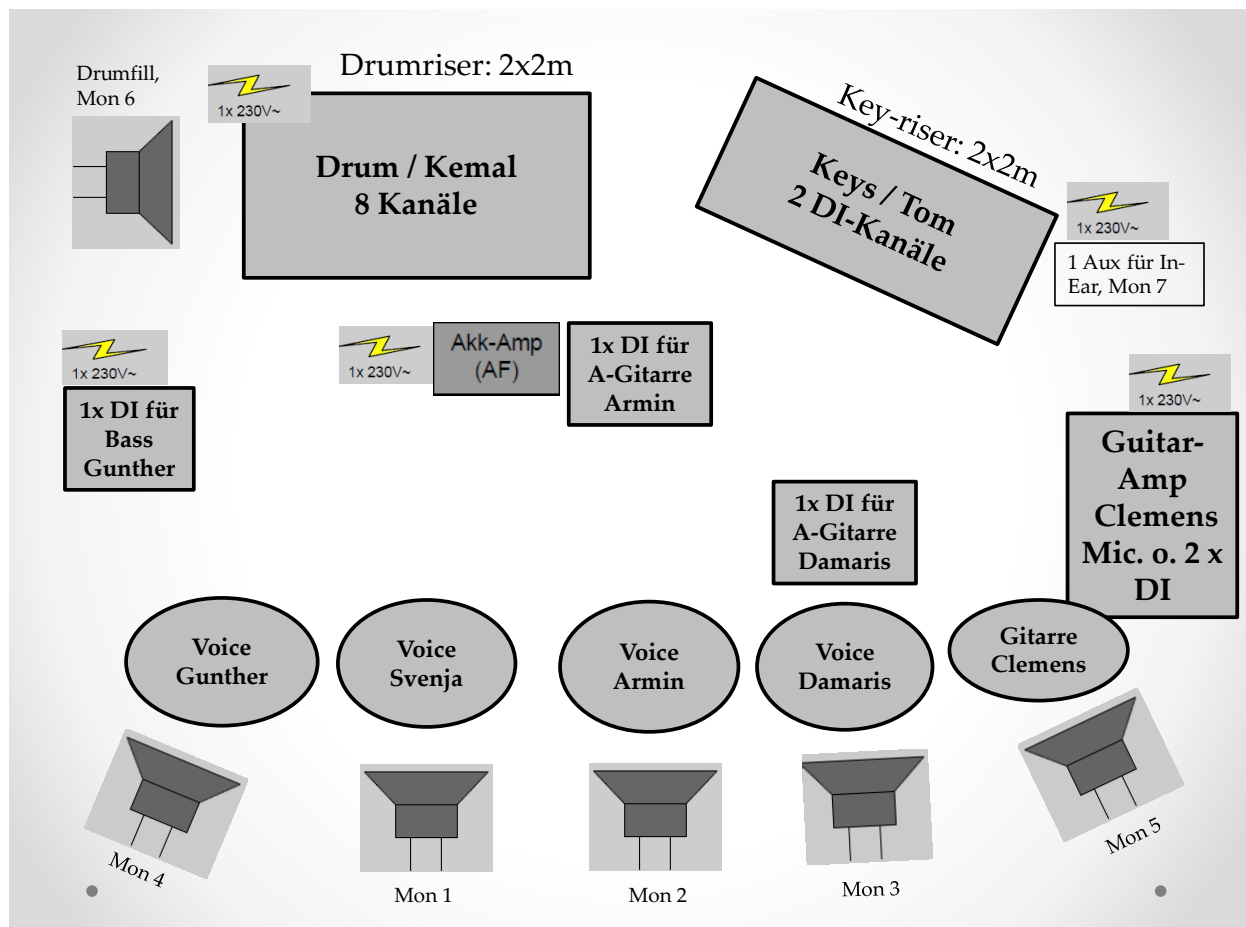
Drumfill, Mon 6

1x 230V~

Drumriser: 2x2m

Drum / Kemal
8 Kanäle

Key-riser: 2x2m

Keys / Tom
2 DI-Kanäle

1x 230V~

1 Aux für In-Ear, Mon 7

1x 230V~

1x DI für Bass Gunther

1x 230V~

Akk-Amp (AF)

1x DI für A-Gitarre Armin

1x 230V~

Guitar-Amp Clemens Mic. o. 2 x DI

1x DI für A-Gitarre Damaris

Voice Gunther

Voice Svenja

Voice Armin

Voice Damaris

Gitarre Clemens

Mon 4

Mon 1

Mon 2

Mon 3

Mon 5